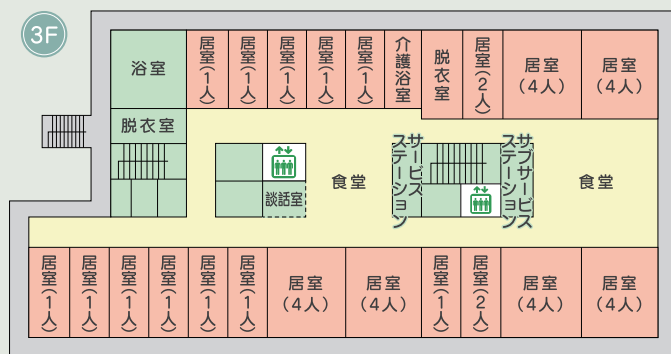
3F

浴室

居室（1人）

居室（1人）

居室（1人）

居室（1人）

居室（1人）

介護浴室

脱衣室

居室（2人）

居室（4人）

居室（4人）

脱衣室

談話室

食堂

サービスステーション

サービスステーション

食堂

居室（1人）

居室（1人）

居室（1人）

居室（1人）

居室（1人）

居室（1人）

居室（4人）

居室（4人）

居室（1人）

居室（2人）

居室（4人）

居室（4人）